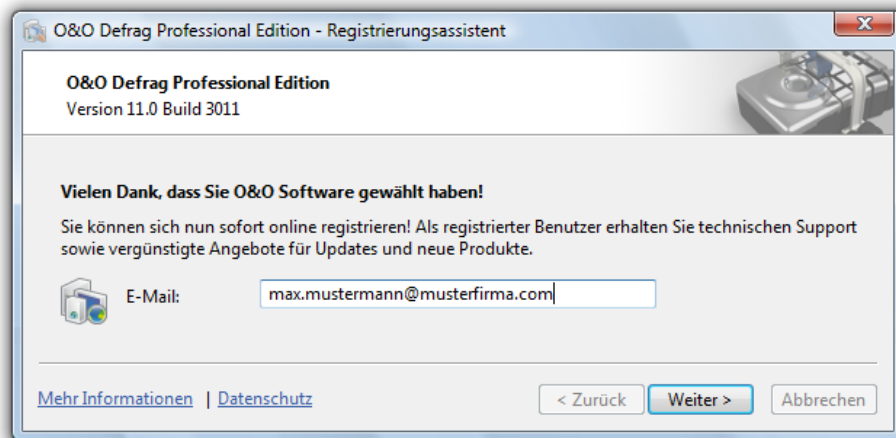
O&O Defrag Professional Edition - Registrierungsassistent

O&O Defrag Professional Edition
Version 11.0 Build 3011

Vielen Dank, dass Sie O&O Software gewählt haben!

Sie können sich nun sofort online registrieren! Als registrierter Benutzer erhalten Sie technischen Support sowie vergünstigte Angebote für Updates und neue Produkte.

E-Mail: max.mustermann@musterfirma.com

Mehr Informationen | Datenschutz

< Zurück | Weiter > | Abbrechen